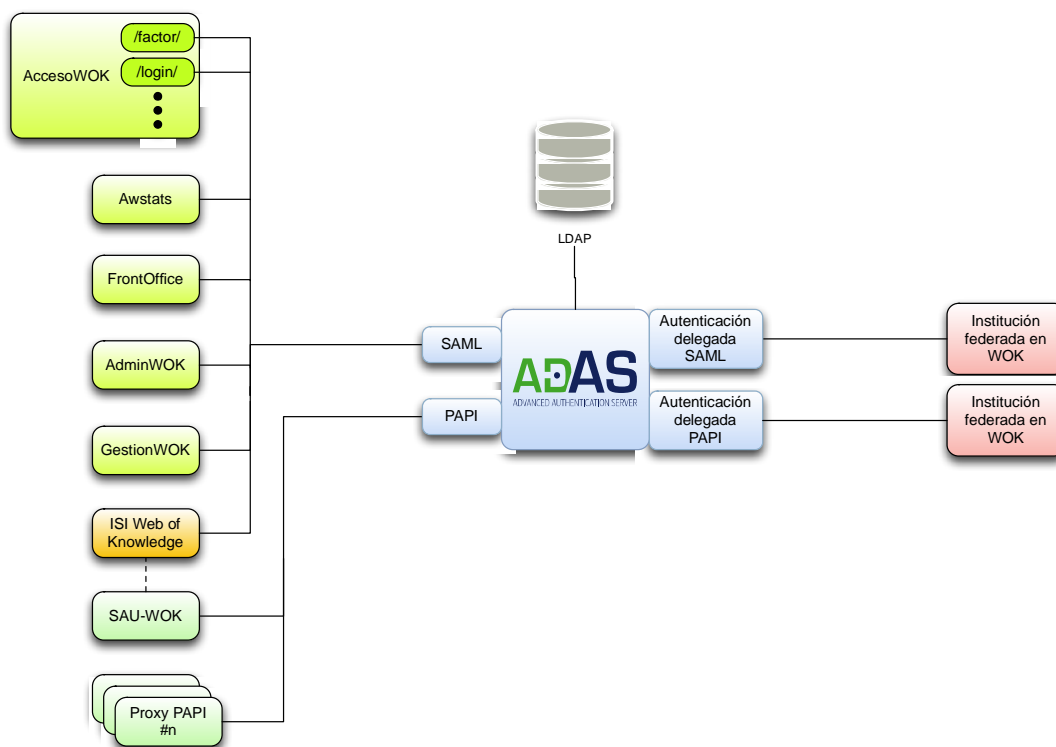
/factor/
AccesoWOK
/login/

Awstats

FrontOffice

AdminWOK

GestionWOK

ISI Web of Knowledge

SAU-WOK

Proxy PAPI #n

LDAP

SAML

PAPI

ADAS
ADVANCED AUTHENTICATION SERVER

Autenticación delegada SAML

Autenticación delegada PAPI

Institución federada en WOK

Institución federada en WOK